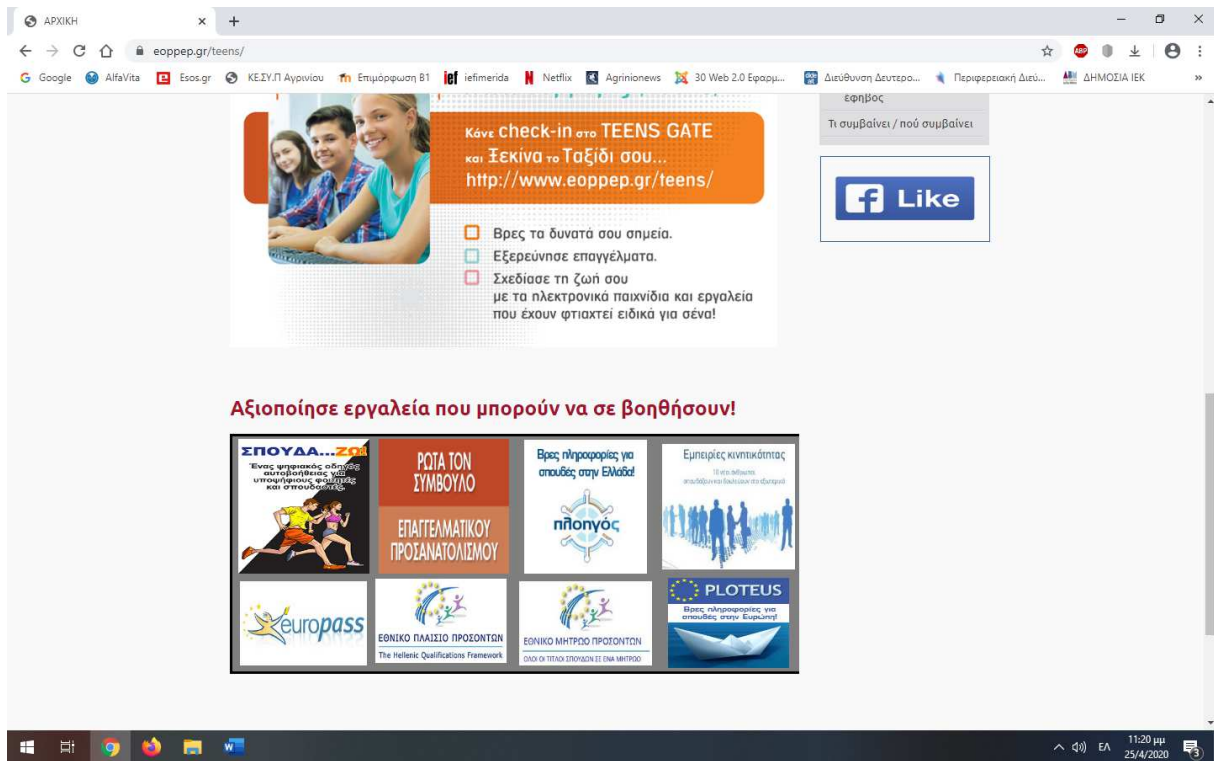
ΑΡΧΙΚΗ × +

eoppep.gr/teens/

Google AlfaVita Esos.gr ΚΕ.ΣΥ.Π Αγρινίου Επιμόρφωση Β1 iefimerida Netflix Agrinionews 30 Web 2.0 Εφαρμ... Διεύθυνση Δευτερο... Περιφερειακή Διεύ... ΔΗΜΟΣΙΑ ΙΕΚ »

έφηβος

Τι συμβαίνει / πού συμβαίνει

Like

Κάνε check-in στο TEENS GATE και Ξεκίνα το Ταξίδι σου... http://www.eoppep.gr/teens/

Βρες τα δυνατά σου σημεία.

Εξερεύνησε επαγγέλματα.

Σχεδίασε τη ζωή σου με τα ηλεκτρονικά παιχνίδια και εργαλεία που έχουν φτιαχτεί ειδικά για σένα!

Αξιοποίησε εργαλεία που μπορούν να σε βοηθήσουν!

ΣΠΟΥΔΑ...ΖΩ

Ένας ψηφιακός οδηγός αυτοβοήθειας για υποψήφιους φοιτητές και σπουδαστές.

ΡΩΤΑ ΤΟΝ ΣΥΜΒΟΥΛΟ

ΕΠΑΓΓΕΛΜΑΤΙΚΟΥ ΠΡΟΣΑΝΑΤΟΛΙΣΜΟΥ

Βρες πληροφορίες για σπουδές στην Ελλάδα!

πλοηγός

Εμπειρίες κινητικότητας

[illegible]

europass

ΕΘΝΙΚΟ ΠΛΑΙΣΙΟ ΠΡΟΣΟΝΤΩΝ

The Hellenic Qualifications Framework

ΕΘΝΙΚΟ ΜΗΤΡΩΟ ΠΡΟΣΟΝΤΩΝ

ΟΛΟΙ ΟΙ ΤΙΤΛΟΙ ΣΠΟΥΔΩΝ ΣΕ ΕΝΑ ΜΗΤΡΩΟ

PLOTEUS

Βρες πληροφορίες για σπουδές στην Ευρώπη!

ΕΛ 11:20 μμ 25/4/2020